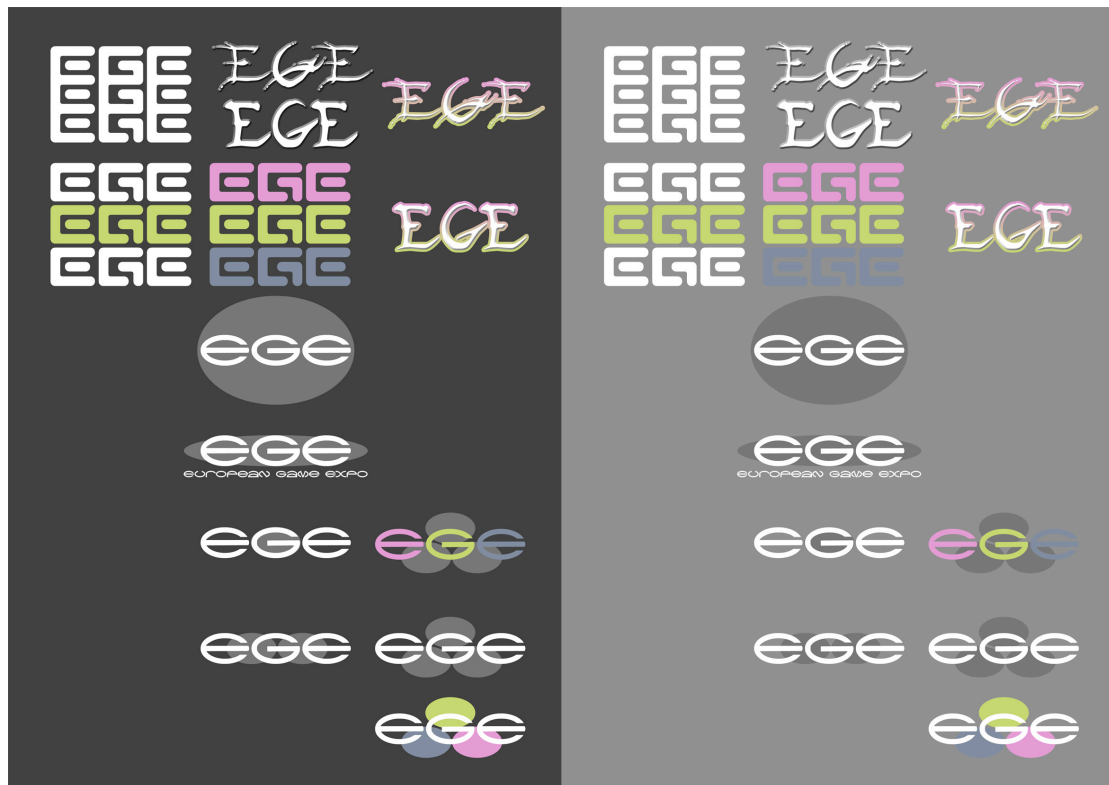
EGE
EGE
EGE
EGE
EGE
EGE

EGE
EGE
EGE
EGE
EGE
EGE
EGE
EGE
EGE

EGE

EGE
EUROPEAN GAME EXPO

EGE EGE

EGE EGE

EGE

EGE
EGE
EGE
EGE
EGE
EGE

EGE
EGE
EGE
EGE
EGE
EGE
EGE
EGE
EGE

EGE

EGE
EUROPEAN GAME EXPO

EGE EGE

EGE EGE

EGE